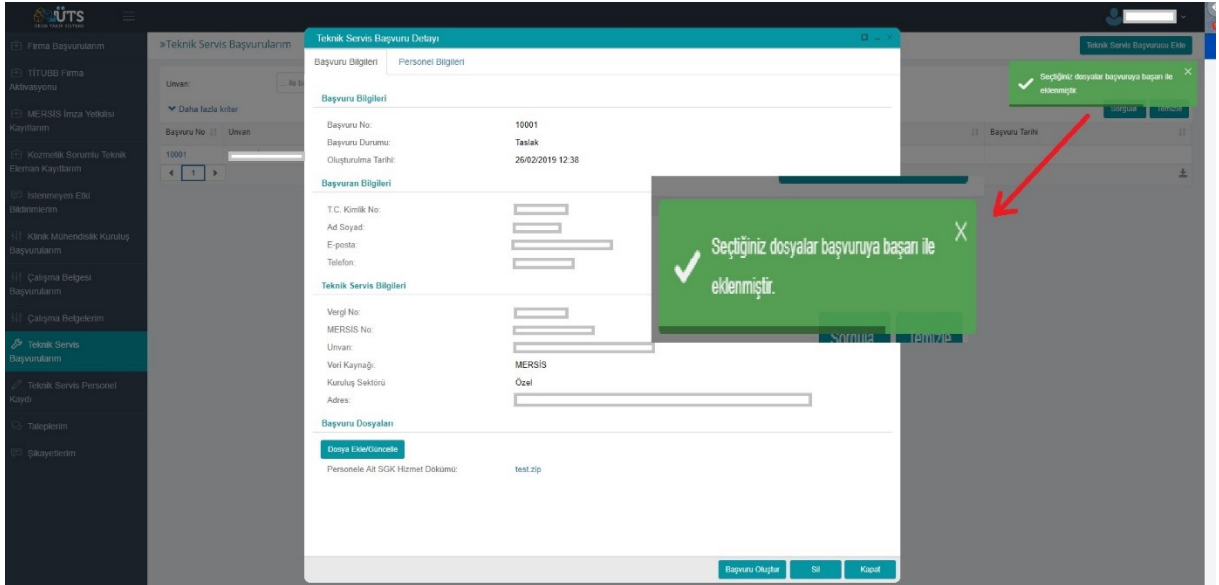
ÜTS

Firma Başvurularım
TİTUBB Firma Aktivasyonu
MERSİS İmza Yetkilisi Kayıtlarım
Kozmetik Sorumlu Teknik Eleman Kayıtlarım
İstenmeyen Etki Bildirimlerim
Klinik Mühendislik Kuruluş Başvurularım
Çalışma Belgesi Başvurularım
Çalışma Belgelerim
Teknik Servis Başvurularım
Teknik Servis Personel Kaydı
Taleplerim
Şikayetlerim

»Teknik Servis Başvurularım

Teknik Servis Başvurusu Ekle

Unvan:
Daha fazla kriter
Başvuru No | Unvan | Başvuru Tarihi
10001
1

Sorgula Temizle

Seçtiğiniz dosyalar başvuruya başarı ile eklenmiştir. X

Teknik Servis Başvuru Detayı

Başvuru Bilgileri | Personel Bilgileri

Başvuru Bilgileri
Başvuru No: 10001
Başvuru Durumu: Taslak
Oluşturulma Tarihi: 26/02/2019 12:38

Başvuran Bilgileri
T.C. Kimlik No:
Ad Soyad:
E-posta:
Telefon:

Teknik Servis Bilgileri
Vergi No:
MERSİS No:
Unvan:
Veri Kaynağı: MERSİS
Kuruluş Sektörü: Özel
Adres:

Başvuru Dosyaları
Dosya Ekle/Güncelle
Personele Ait SGK Hizmet Dökümü: test.zip

Başvuru Oluştur | Sil | Kapat

Seçtiğiniz dosyalar başvuruya başarı ile eklenmiştir. X

Sorgula Temizle